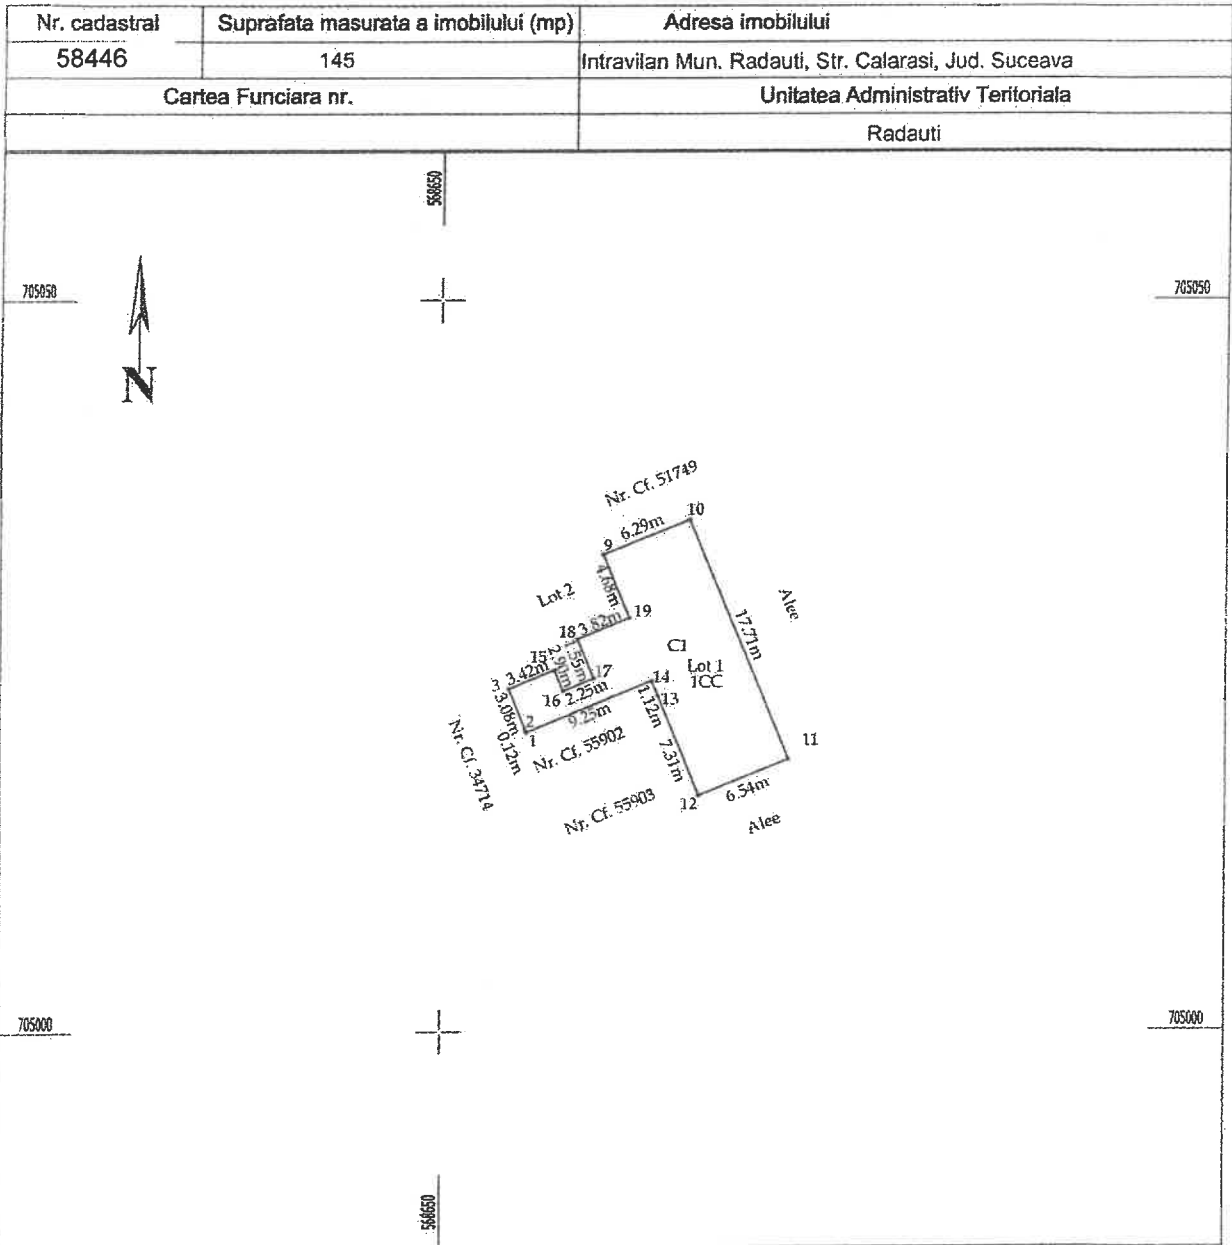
| Nr. cadastral | Suprafata masurata a imobilului (mp) | Adresa imobilului |
|---|---|---|
| 58446 | 145 | Intravilan Mun. Radauti, Str. Calarasi, Jud. Suceava |
| Cartea Funciara nr. | | Unitatea Administrativ Teritoriala |
| | | Radauti |

568650

705050

705050

N

Nr. Cf. 51749

10

9 6.29m

4.68m

Lot 2

19

18 3.82m

Alee

17.71m

C1

15

3.42m

2.91m

1.55m

17

14

Lot 1

1CC

3

3.08m

16 2.25m

1.12m

13

2

9.25m

0.12m

1

Nr. Cf. 55902

11

Nr. Cf. 34714

7.31m

6.54m

Nr. Cf. 55903

12

Alee

705000

705000

568650